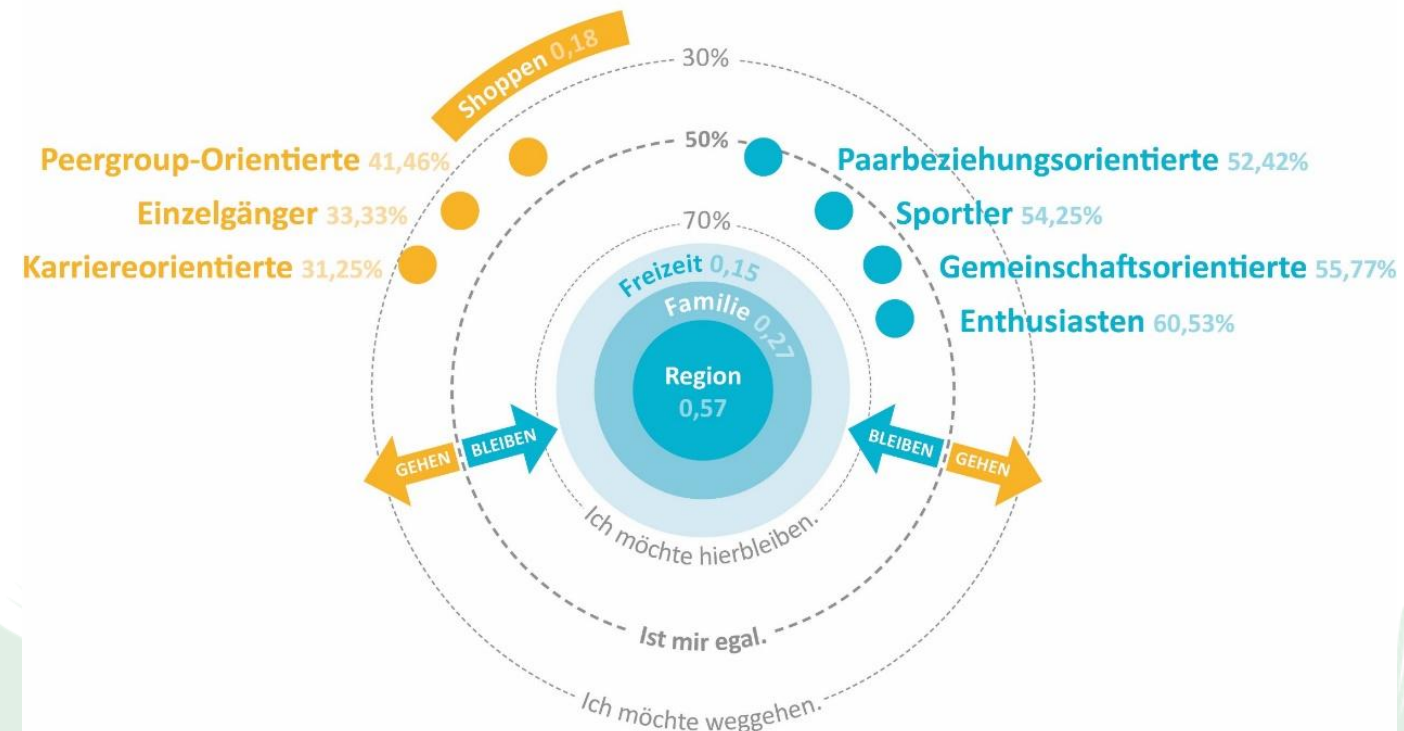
Shoppen 0,18

30%

50%

70%

Peergroup-Orientierte 41,46%
Einzelgänger 33,33%
Karriereorientierte 31,25%

Paarbeziehungsorientierte 52,42%
Sportler 54,25%
Gemeinschaftsorientierte 55,77%
Enthusiasten 60,53%

Freizeit 0,15
Familie 0,27
Region 0,57

GEHEN BLEIBEN
BLEIBEN GEHEN

Ich möchte hierbleiben.

Ist mir egal.

Ich möchte weggehen.